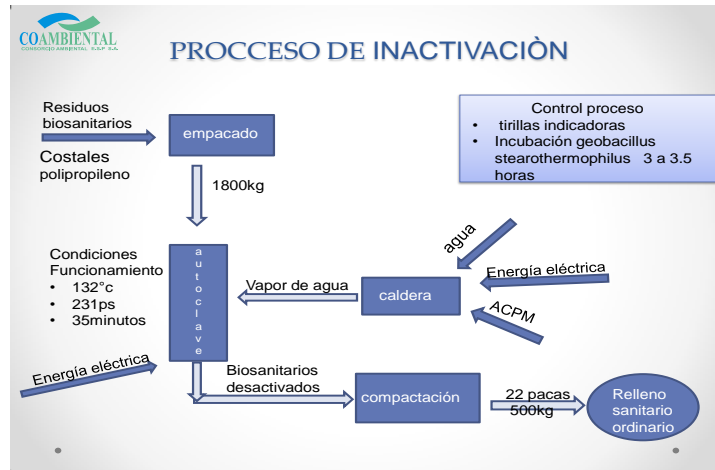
COAMBIENTAL
CONSORCIO AMBIENTAL E.S.P. S.A.

PROCCESO DE INACTIVACIÒN

Residuos biosanitarios

empacado

Costales polipropileno

1800kg

Control proceso
• tirillas indicadoras
• Incubación geobacillus stearothermophilus 3 a 3.5 horas

agua

Energía eléctrica

Condiciones Funcionamiento
• 132°c
• 231ps
• 35minutos

a u t o c l a v e

Vapor de agua

caldera

ACPM

Energía eléctrica

Biosanitarios desactivados

compactación

22 pacas 500kg

Relleno sanitario ordinario